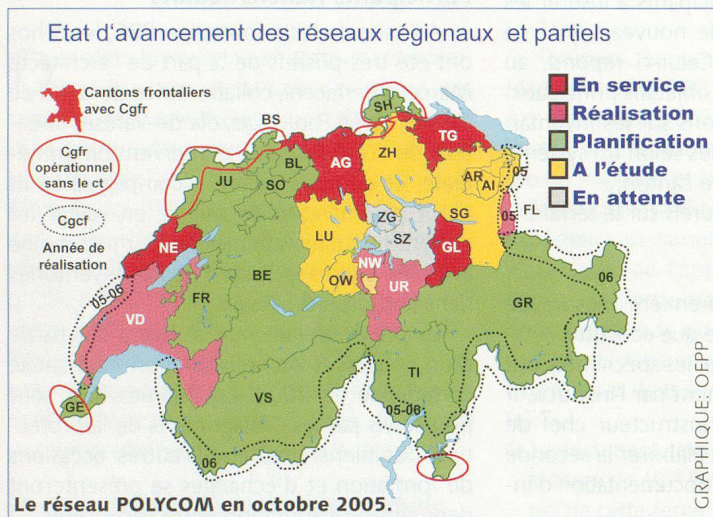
Etat d'avancement des réseaux régionaux et partiels

Cantons frontaliers avec Cgfr

Cgfr opérationnel sans le ct

Cgcf

Année de réalisation

En service

Réalisation

Planification

A l'étude

En attente

BS
SH
TG
ZH
AG
BL
SO
JU
AR
AI
05
SG
FL
05
ZG
SZ
GL
LU
NW
OW
UR
NE
BE
FR
VD
05-06
06
GR
TI
05-06
VS
GE
06

Le réseau POLYCOM en octobre 2005.

GRAPHIQUE: OFPP